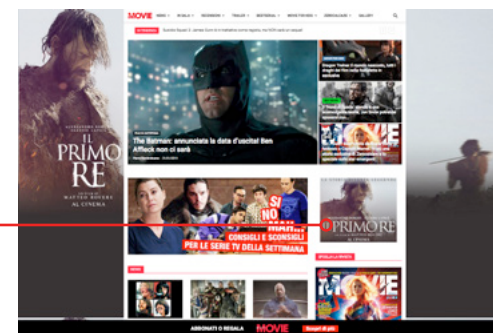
IL PRIMO RE
UN FILM DI MATTEO ROVERE
AL CINEMA

MOVIE

The Batman: annunciata la data d'uscita! Ben Affleck non ci sarà

MOVIE

CONSIGLI E SCONSIGLI PER LE SERIE TV DELLA SETTIMANA

IL PRIMO RE
AL CINEMA

ABBONATI O REGALA MOVIE